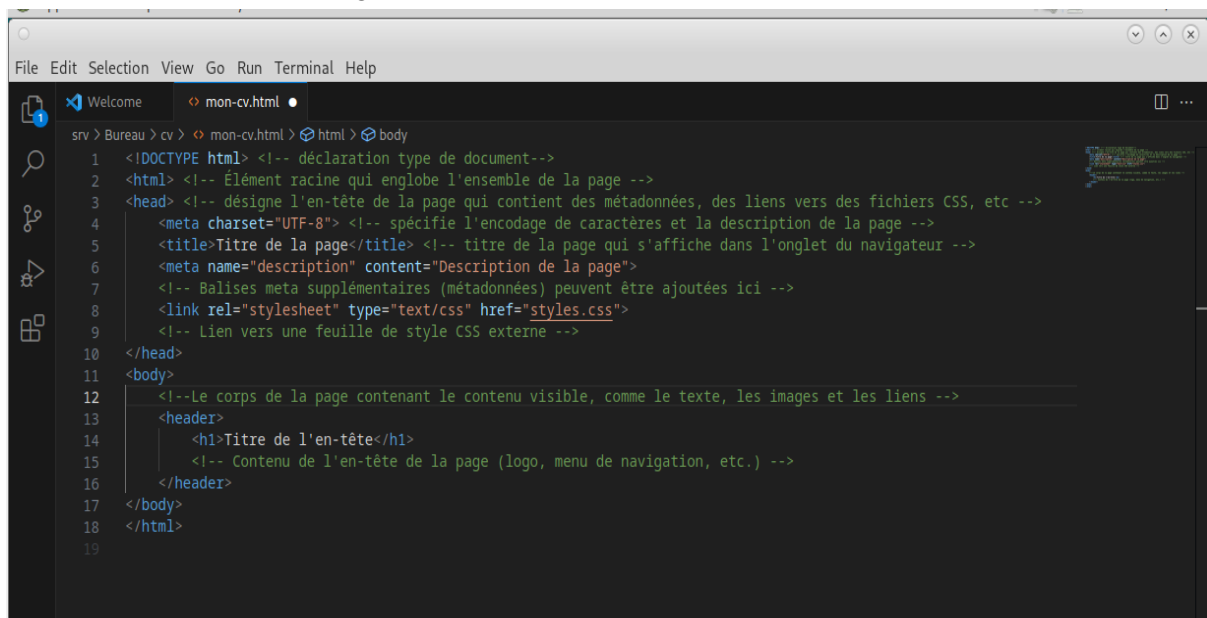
File Edit Selection View Go Run Terminal Help

Welcome
mon-cv.html

srv > Bureau > cv > mon-cv.html > html > body

1 <!DOCTYPE html> <!-- déclaration type de document-->
2 <html> <!-- Élément racine qui englobe l'ensemble de la page -->
3 <head> <!-- désigne l'en-tête de la page qui contient des métadonnées, des liens vers des fichiers CSS, etc -->
4 <meta charset="UTF-8"> <!-- spécifie l'encodage de caractères et la description de la page -->
5 <title>Titre de la page</title> <!-- titre de la page qui s'affiche dans l'onglet du navigateur -->
6 <meta name="description" content="Description de la page">
7 <!-- Balises meta supplémentaires (métadonnées) peuvent être ajoutées ici -->
8 <link rel="stylesheet" type="text/css" href="styles.css">
9 <!-- Lien vers une feuille de style CSS externe -->
10 </head>
11 <body>
12 <!--Le corps de la page contenant le contenu visible, comme le texte, les images et les liens -->
13 <header>
14 <h1>Titre de l'en-tête</h1>
15 <!-- Contenu de l'en-tête de la page (logo, menu de navigation, etc.) -->
16 </header>
17 </body>
18 </html>
19